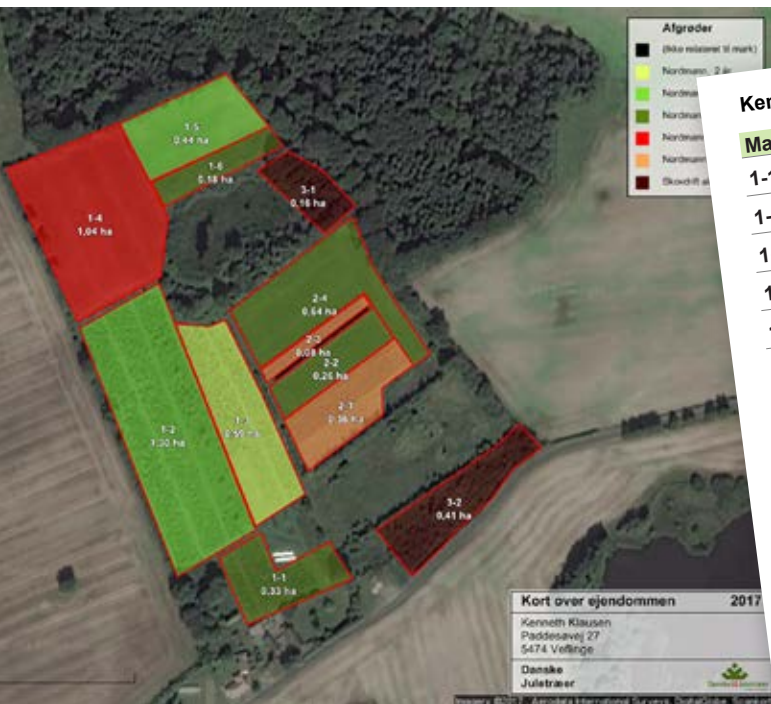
Afgrøder
(Ikke relateret til mark)
Nordmann, 2 år
Nordman
Nordman
Nordman
Nordman
Skovdrift a

Ken
Ma
1-1
1-
1
1
-

1-5
0,44 ha

1-6
0,18 ha

3-1
0,16 ha

1-4
1,04 ha

2-4
0,64 ha

2-3
0,08 ha

2-2
0,25 ha

2-1
0,36 ha

1-2
1,30 ha

1-
0,55 ha

3-2
0,41 ha

1-1
0,33 ha

Kort over ejendommen 2017
Kenneth Klausen
Paddesøvej 27
5474 Veflinge
Danske
Juletræer

Imagery ©2017 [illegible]